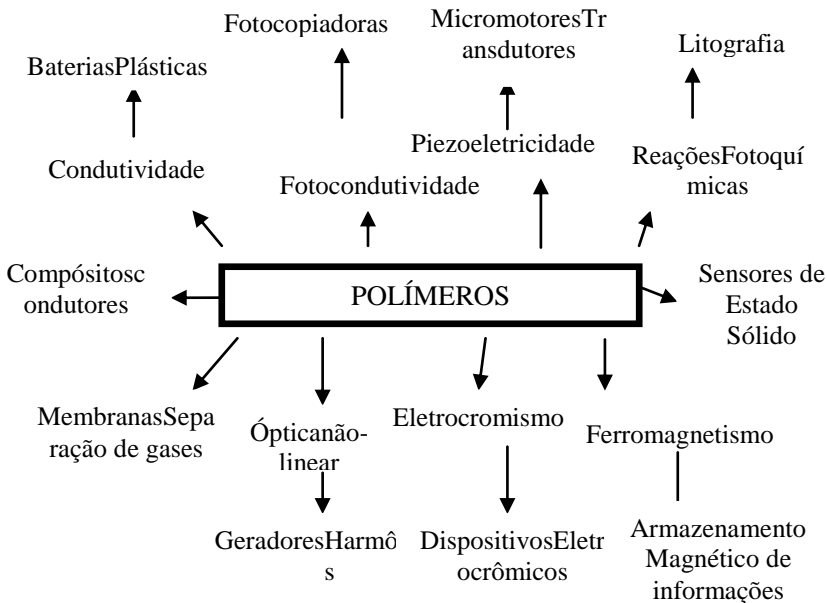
Fotocopiadoras

MicromotoresTr ansdutores

Litografia

BateriasPlásticas

Piezoeletricidade

Condutividade

Fotocondutividade

ReaçõesFotoquí micas

Compósitosc ondutores

POLÍMEROS

Sensores de Estado Sólido

MembranasSepa ração de gases

Ópticanão-linear

Eletrocromismo

Ferromagnetismo

GeradoresHarmô s

DispositivosEletr ocrômicos

Armazenamento Magnético de informações